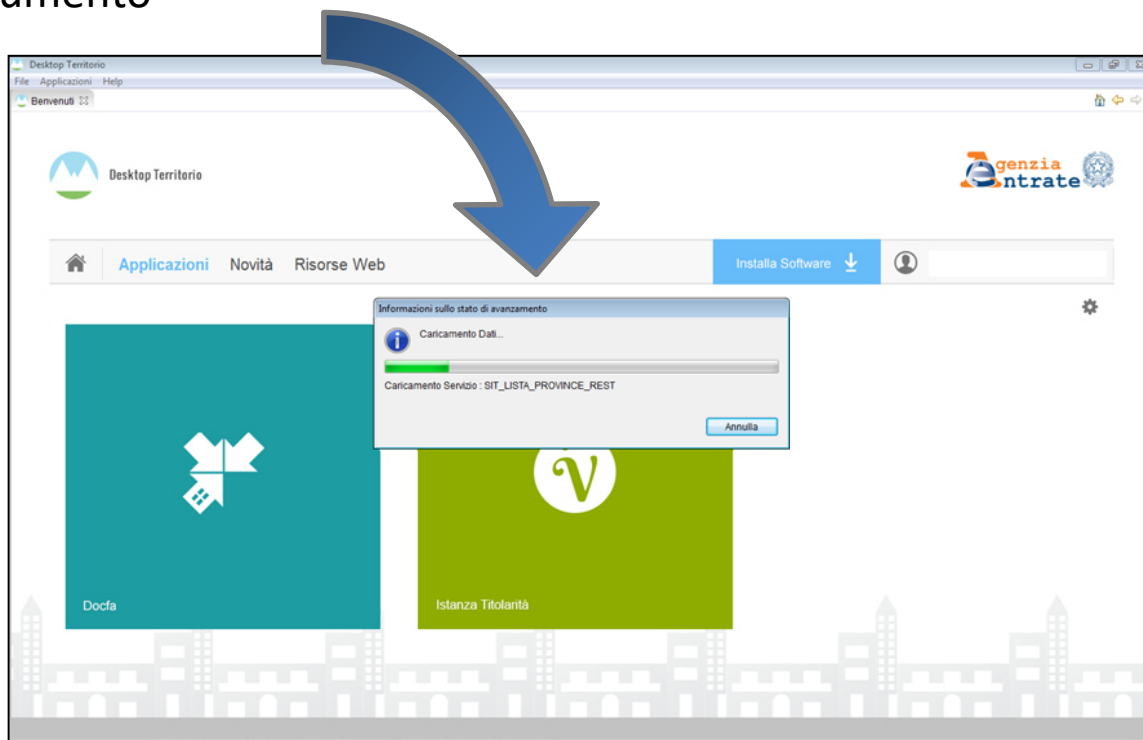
amento

Desktop Territorio
File Applicazioni Help
Benvenuti

Desktop Territorio

Agenzia Entrate

Applicazioni Novità Risorse Web Installa Software

Informazioni sullo stato di avanzamento
Caricamento Dati...
Caricamento Servizio : SIT_LISTA_PROVINCE_REST
Annulla

Docfa

Istanza Titolarità